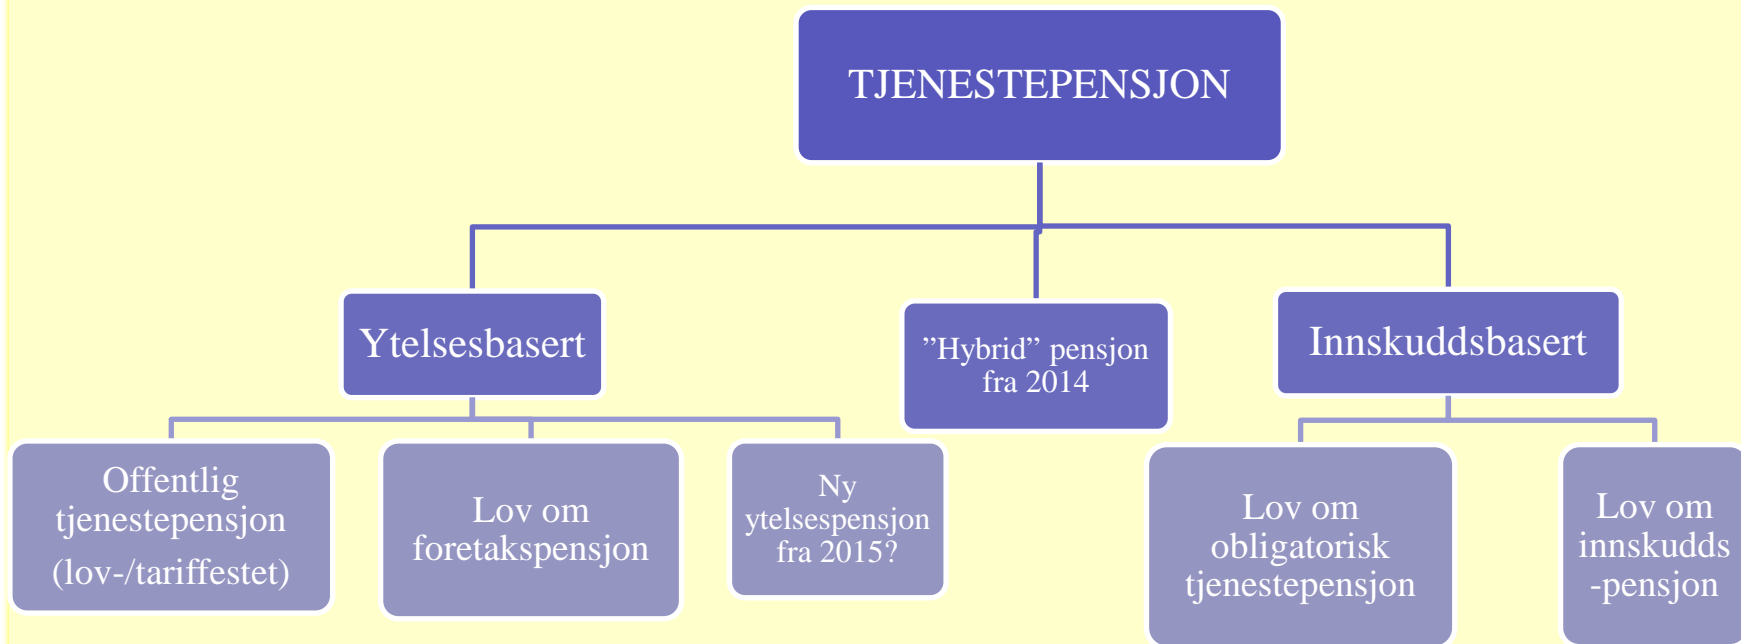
TJENESTEPENSJON

Ytelsesbasert

”Hybrid” pensjon fra 2014

Innskuddsbasert

Offentlig tjenestepensjon (lov-/tariffestet)

Lov om foretakspensjon

Ny ytelsespensjon fra 2015?

Lov om obligatorisk tjenestepensjon

Lov om innskudds -pensjon